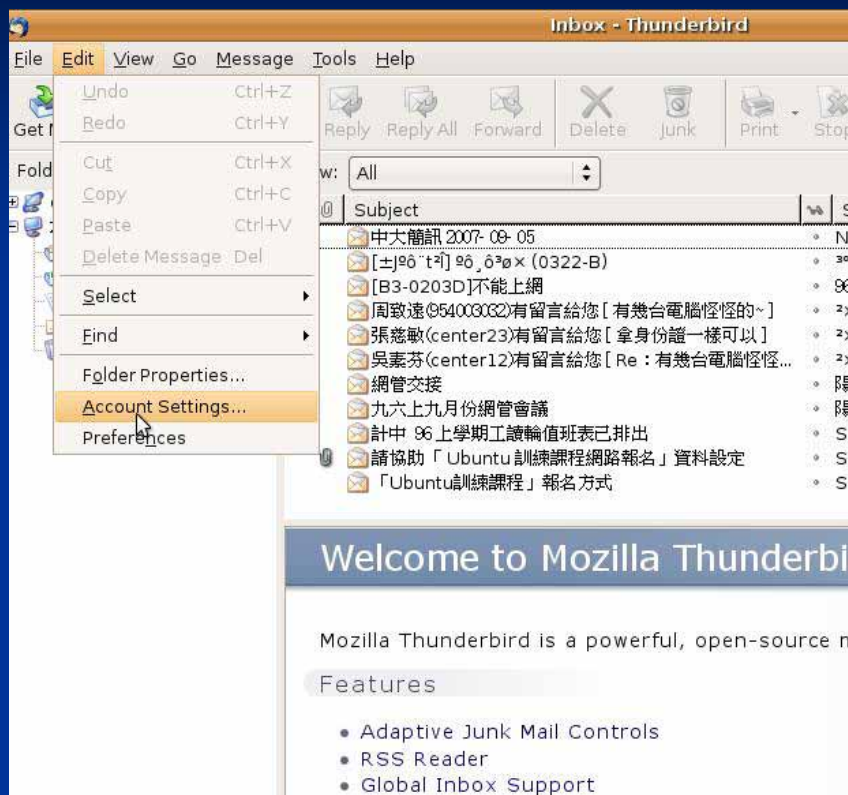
Inbox - Thunderbird

File Edit View Go Message Tools Help

Get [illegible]

Undo Ctrl+Z
Redo Ctrl+Y
Cut Ctrl+X
Copy Ctrl+C
Paste Ctrl+V
Delete Message Del
Select
Find
Folder Properties...
Account Settings...
Preferences

Reply Reply All Forward Delete Junk Print Stop

Fold

w: All

Subject

中大簡訊 2007- 09- 05
[±]ºô¨t²] ºô¸ô³ø× (0322-B)
[B3-0203D]不能上網
周致遠(954003032)有留言給您 [ 有幾台電腦怪怪的~ ]
張慈敏(center23)有留言給您 [ 拿身份證一樣可以 ]
吳素芬(center12)有留言給您 [ Re：有幾台電腦怪怪...
網管交接
九六上九月份網管會議
計中 96 上學期工讀輪值班表已排出
請協助「 Ubuntu 訓練課程網路報名」資料設定
「Ubuntu訓練課程」報名方式

Welcome to Mozilla Thunderbi

Mozilla Thunderbird is a powerful, open-source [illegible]

Features

• Adaptive Junk Mail Controls
• RSS Reader
• Global Inbox Support